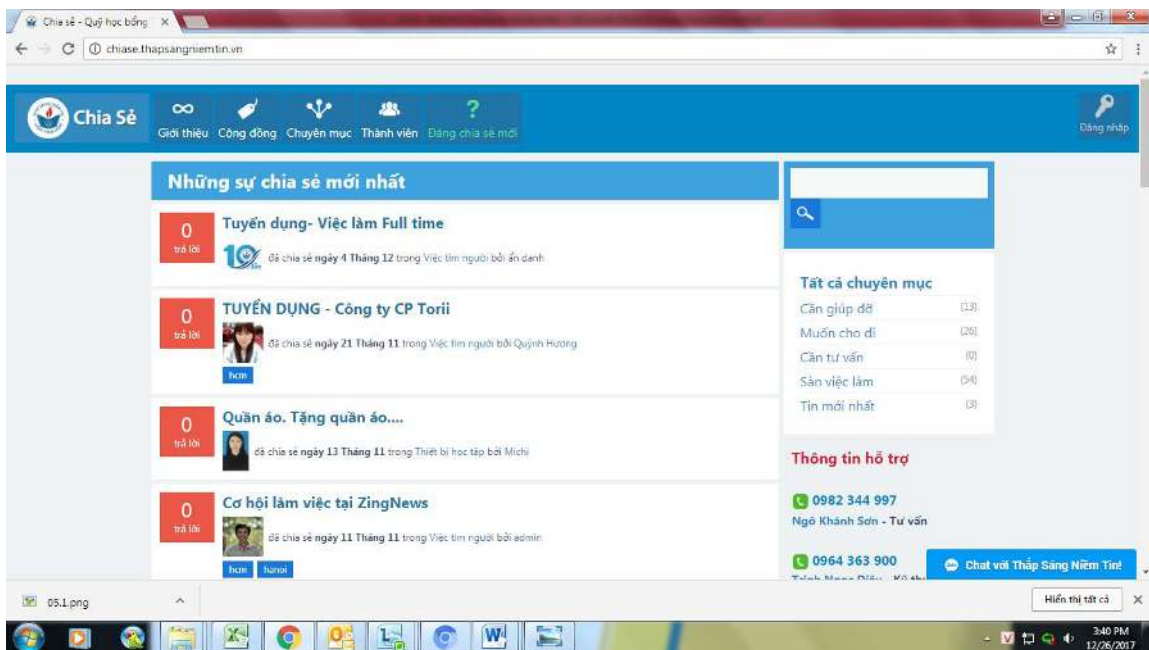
Chia sẻ - Quỹ học bổng ×

chiase.thapsangniemtin.vn

Chia Sẻ

Giới thiệu Cộng đồng Chuyên mục Thành viên Đăng chia sẻ mới

Đăng nhập

Những sự chia sẻ mới nhất

0 trả lời
Tuyển dụng- Việc làm Full time
đã chia sẻ ngày 4 Tháng 12 trong Việc tìm người bởi ẩn danh

0 trả lời
TUYỂN DỤNG - Công ty CP Torii
đã chia sẻ ngày 21 Tháng 11 trong Việc tìm người bởi Quỳnh Hương
hcm

0 trả lời
Quần áo. Tặng quần áo....
đã chia sẻ ngày 13 Tháng 11 trong Thiết bị học tập bởi Michi

0 trả lời
Cơ hội làm việc tại ZingNews
đã chia sẻ ngày 11 Tháng 11 trong Việc tìm người bởi admin
hcm hanoi

Tất cả chuyên mục

| | |
|---|---|
| Cần giúp đỡ | (13) |
| Muốn cho đi | (26) |
| Cần tư vấn | (0) |
| Sàn việc làm | (54) |
| Tin mới nhất | (3) |

Thông tin hỗ trợ

0982 344 997
Ngô Khánh Sơn - Tư vấn

0964 363 900
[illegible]

Chat với Thắp Sáng Niềm Tin!

05.1.png

Hiển thị tất cả

3:40 PM
12/26/2017